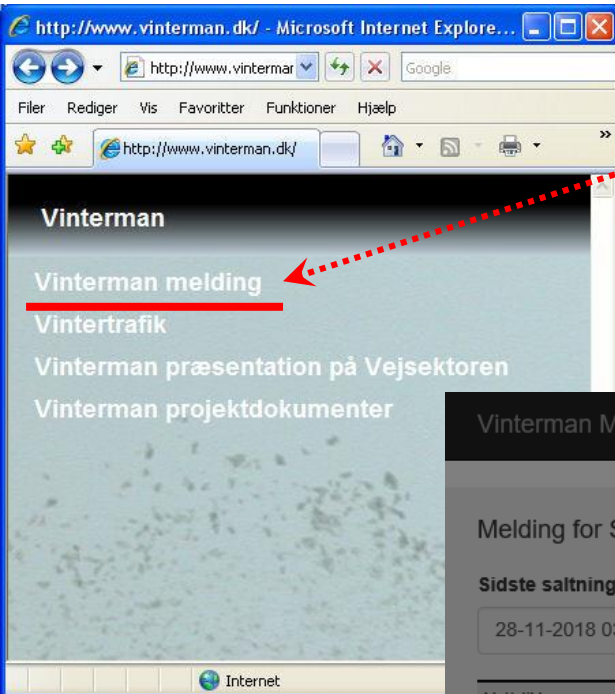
http://www.vinterman.dk/ - Microsoft Internet Explore...

http://www.vintermar

Google

Filer Rediger Vis Favoritter Funktioner Hjælp

http://www.vinterman.dk/

Vinterman

Vinterman melding

Vintertrafik

Vinterman præsentation på Vejsektoren

Vinterman projektdokumenter

Vinterman M

Melding for S

Sidste saltning

28-11-2018 0

Internet